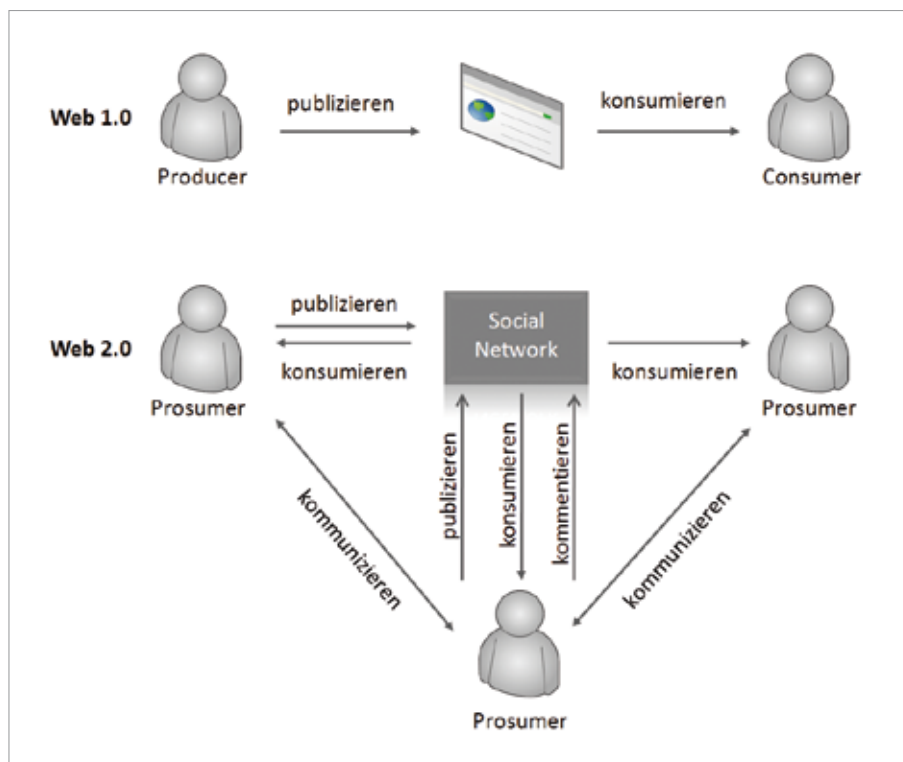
Web 1.0

Producer

publizieren

konsumieren

Consumer

Web 2.0

Prosumer

publizieren

konsumieren

Social Network

konsumieren

Prosumer

kommunizieren

publizieren

konsumieren

kommentieren

kommunizieren

Prosumer